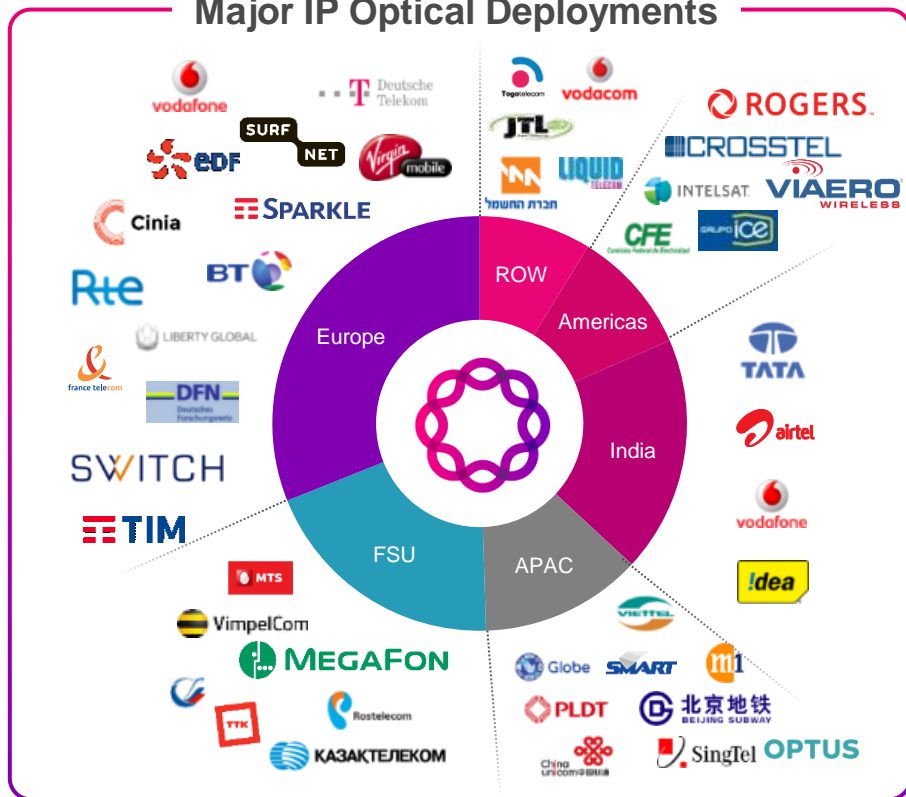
Major IP Optical Deployments

vodafone
Deutsche Telekom
SURF NET
edf
Virgin mobile
Cinia
SPARKLE
Rte
BT
LIBERTY GLOBAL
france telecom
DFN Deutsches Forschungsnetz
SWITCH
TIM

Togotelecom
vodacom
JTL
חברת החשמל
LIQUID TELECOM
ROGERS
CROSSTEL
INTELSAT
VIAERO WIRELESS
CFE
GRUPO ICE

ROW
Americas
Europe
India
FSU
APAC

TATA
airtel
vodafone
!dea

MTS
VimpelCom
MEGAFON
TTK
Rostelecom
КАЗАКТЕЛЕКОМ

VIETTEL
Globe
SMART
m1
PLDT
北京地铁 BEIJING SUBWAY
China unicom 中国联通
SingTel
OPTUS